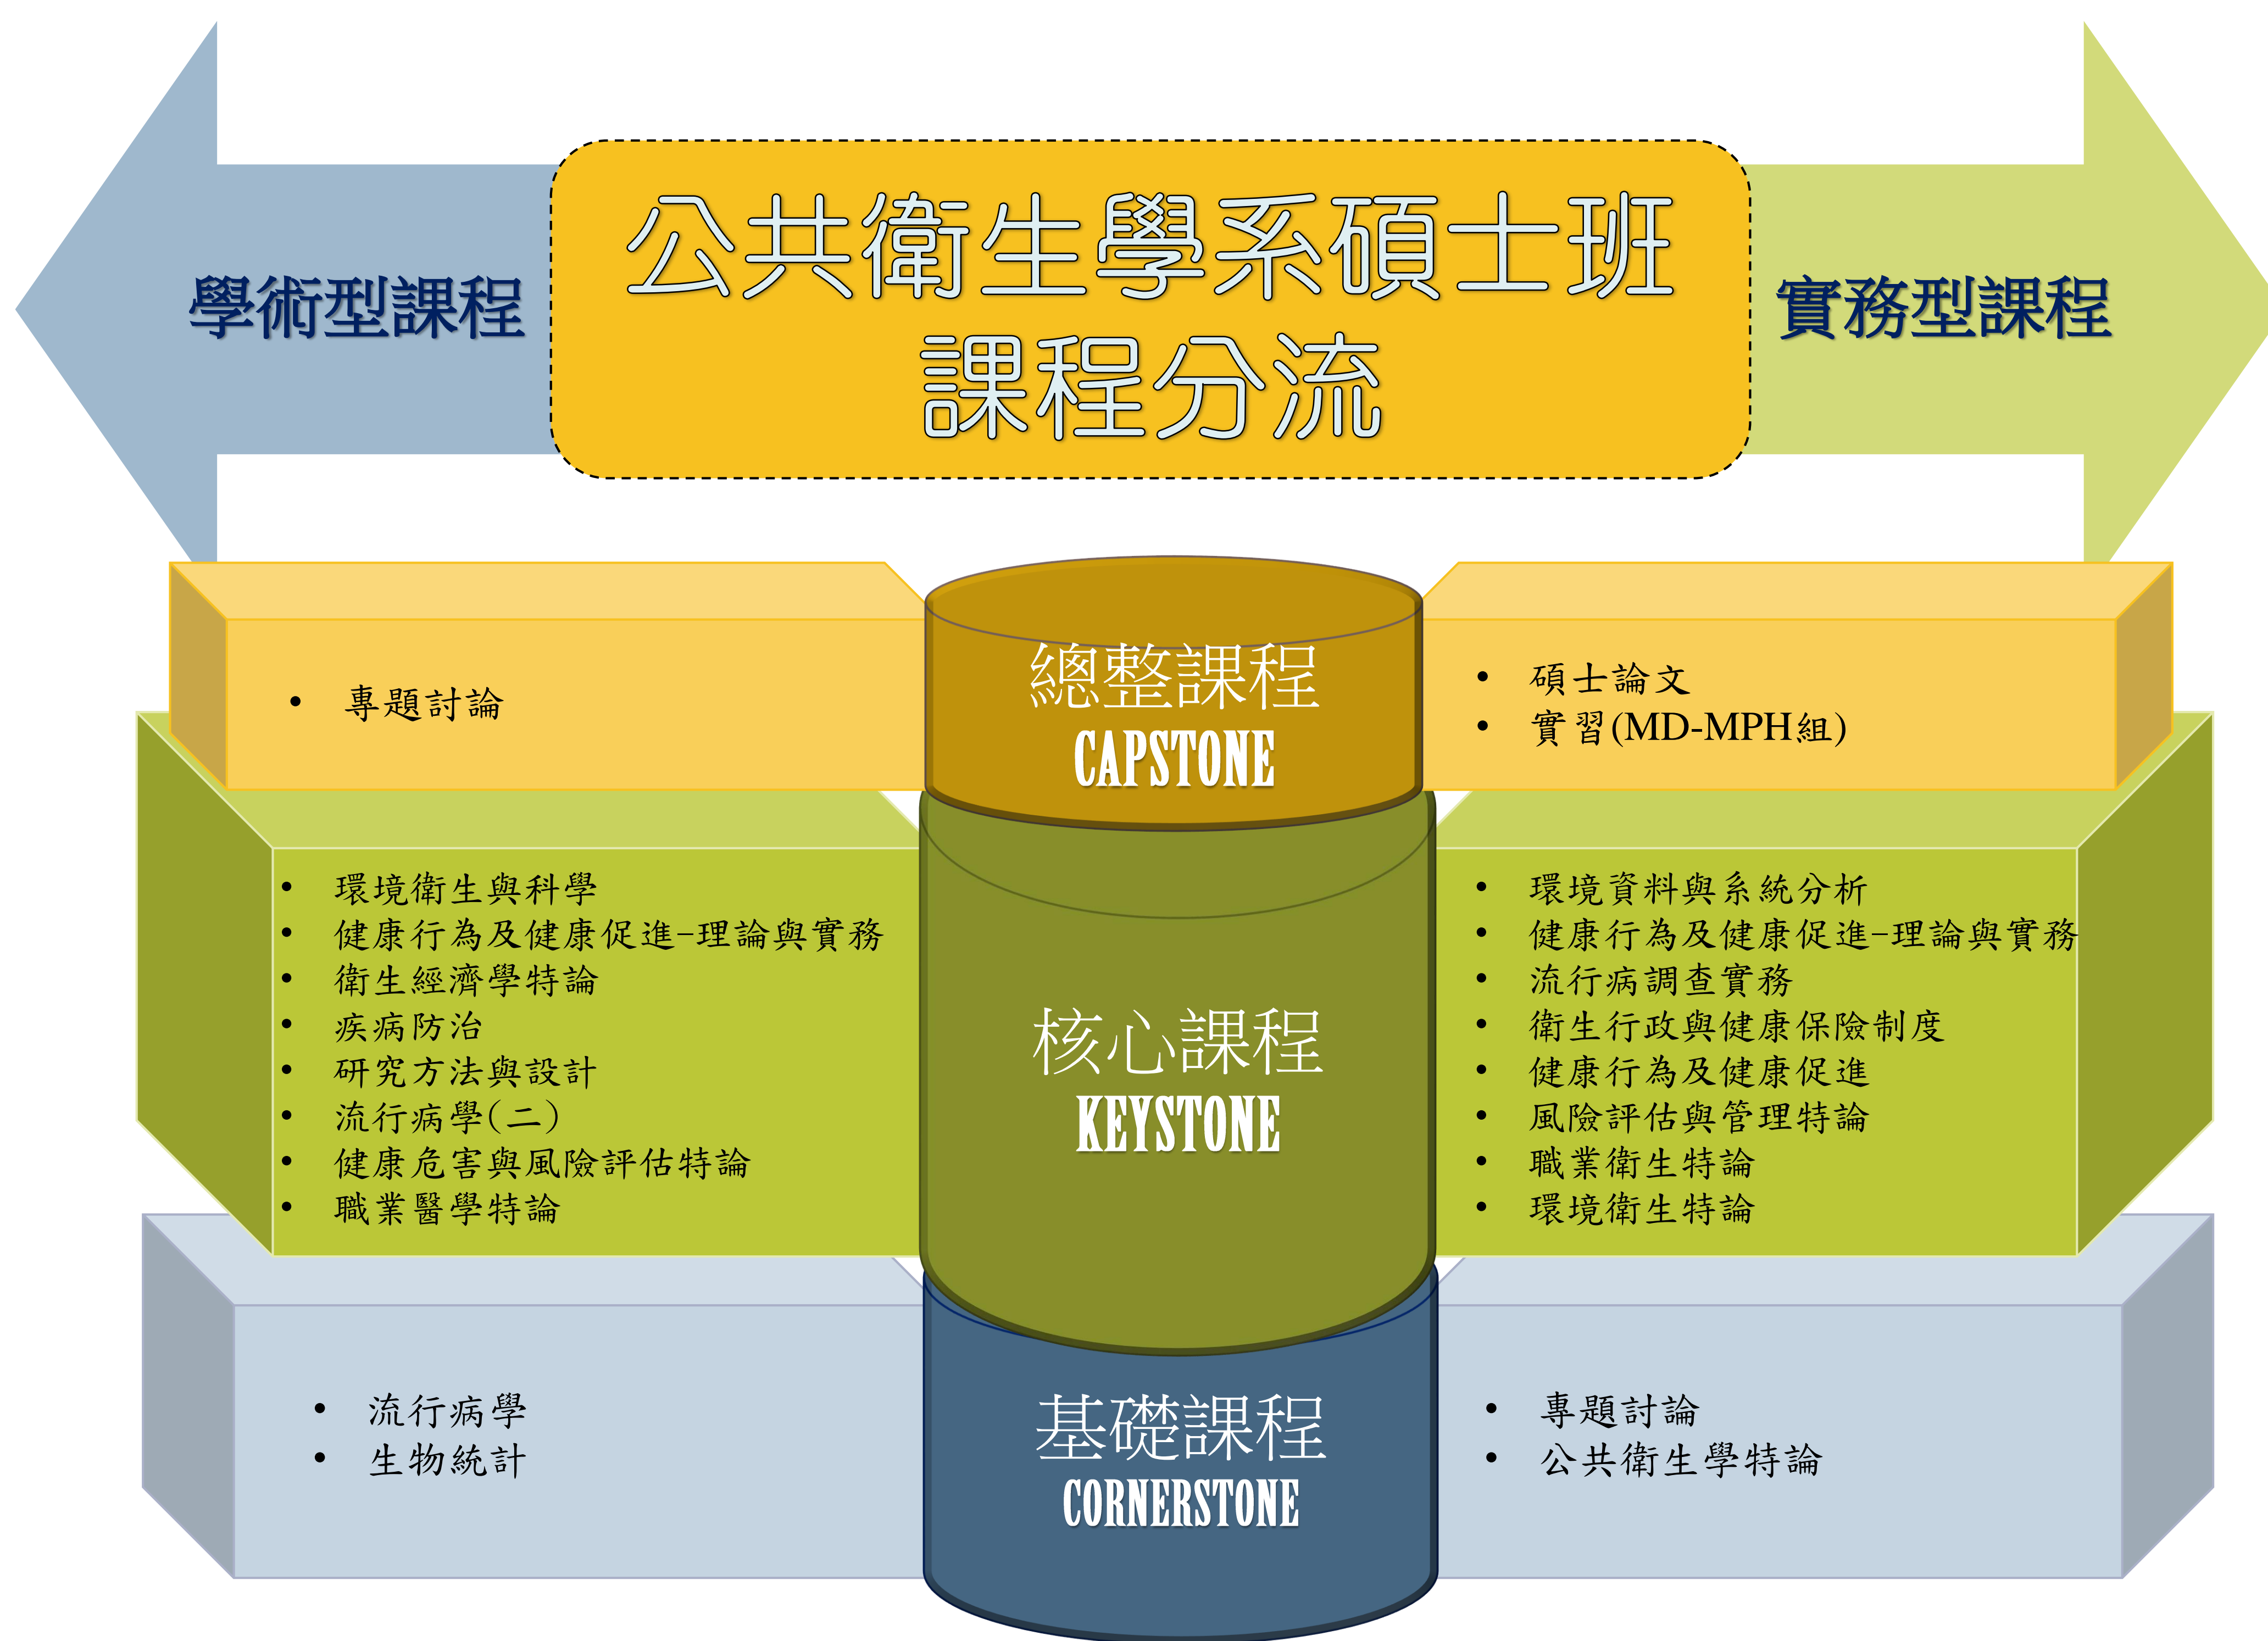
學術型課程

公共衛生學系碩士班
課程分流

實務型課程

• 專題討論

總整課程
CAPSTONE

• 碩士論文
• 實習(MD-MPH組)

• 環境衛生與科學
• 健康行為及健康促進-理論與實務
• 衛生經濟學特論
• 疾病防治
• 研究方法與設計
• 流行病學(二)
• 健康危害與風險評估特論
• 職業醫學特論

核心課程
KEYSTONE

• 環境資料與系統分析
• 健康行為及健康促進-理論與實務
• 流行病調查實務
• 衛生行政與健康保險制度
• 健康行為及健康促進
• 風險評估與管理特論
• 職業衛生特論
• 環境衛生特論

• 流行病學
• 生物統計

基礎課程
CORNERSTONE

• 專題討論
• 公共衛生學特論